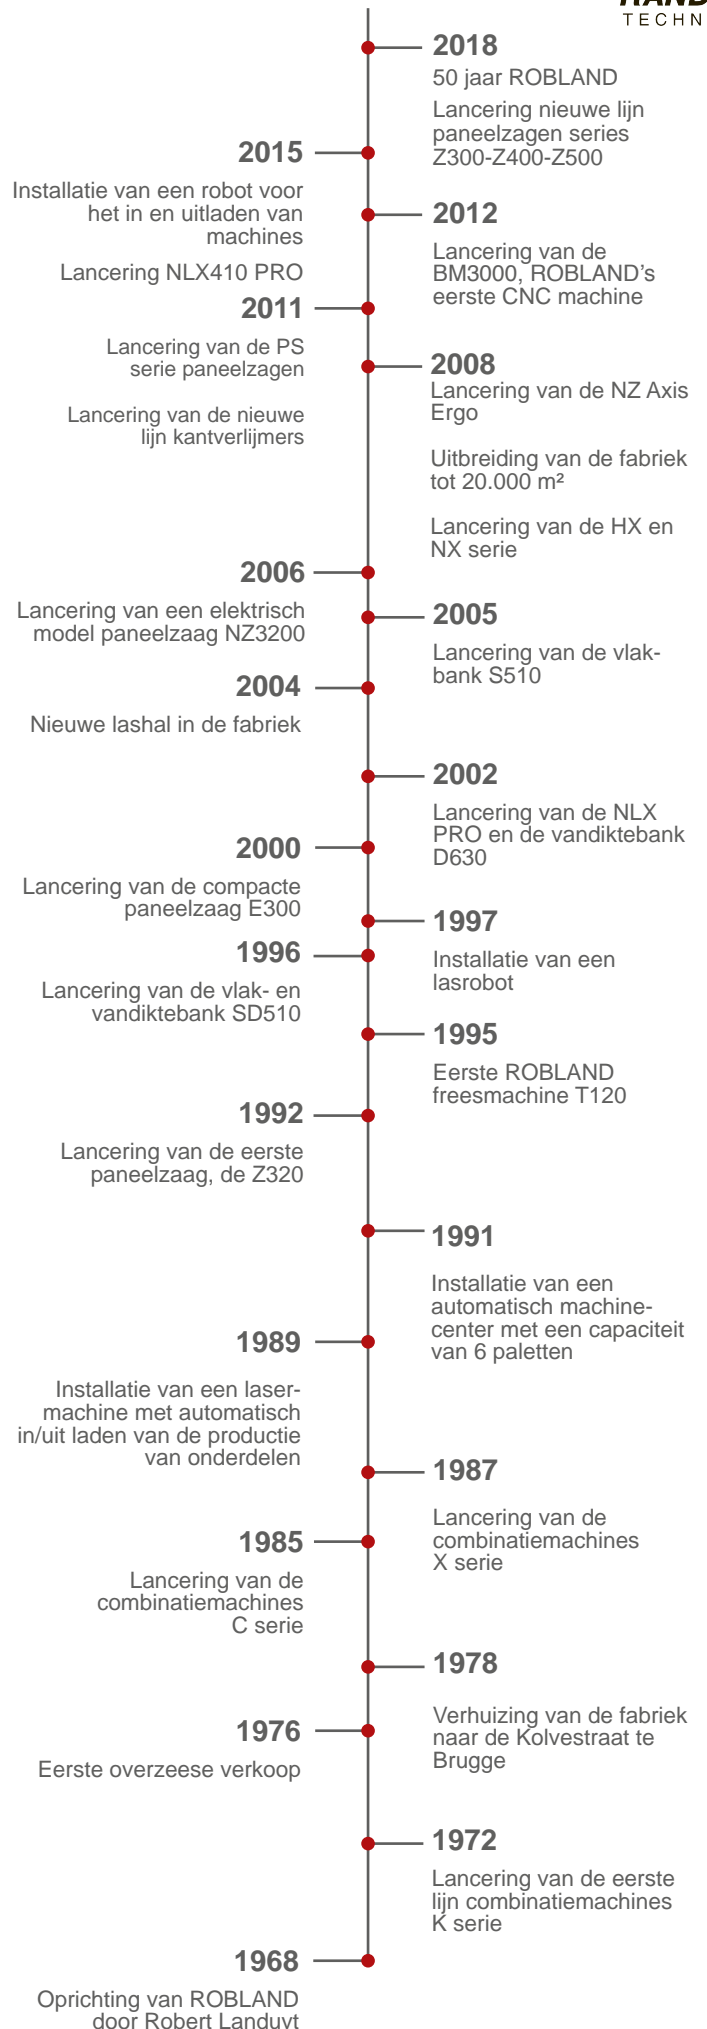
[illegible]
TECHN

2018
50 jaar ROBLAND
Lancering nieuwe lijn paneelzagen series Z300-Z400-Z500

2015
Installatie van een robot voor het in en uitladen van machines
Lancering NLX410 PRO

2012
Lancering van de BM3000, ROBLAND's eerste CNC machine

2011
Lancering van de PS serie paneelzagen
Lancering van de nieuwe lijn kantverlijmers

2008
Lancering van de NZ Axis Ergo
Uitbreiding van de fabriek tot 20.000 m²
Lancering van de HX en NX serie

2006
Lancering van een elektrisch model paneelzaag NZ3200

2005
Lancering van de vlakbank S510

2004
Nieuwe lashal in de fabriek

2002
Lancering van de NLX PRO en de vandiktebank D630

2000
Lancering van de compacte paneelzaag E300

1997
Installatie van een lasrobot

1996
Lancering van de vlak- en vandiktebank SD510

1995
Eerste ROBLAND freesmachine T120

1992
Lancering van de eerste paneelzaag, de Z320

1991
Installatie van een automatisch machinecenter met een capaciteit van 6 paletten

1989
Installatie van een lasermachine met automatisch in/uit laden van de productie van onderdelen

1987
Lancering van de combinatiemachines X serie

1985
Lancering van de combinatiemachines C serie

1978
Verhuizing van de fabriek naar de Kolvestraat te Brugge

1976
Eerste overzeese verkoop

1972
Lancering van de eerste lijn combinatiemachines K serie

1968
Oprichting van ROBLAND door Robert Landuvt